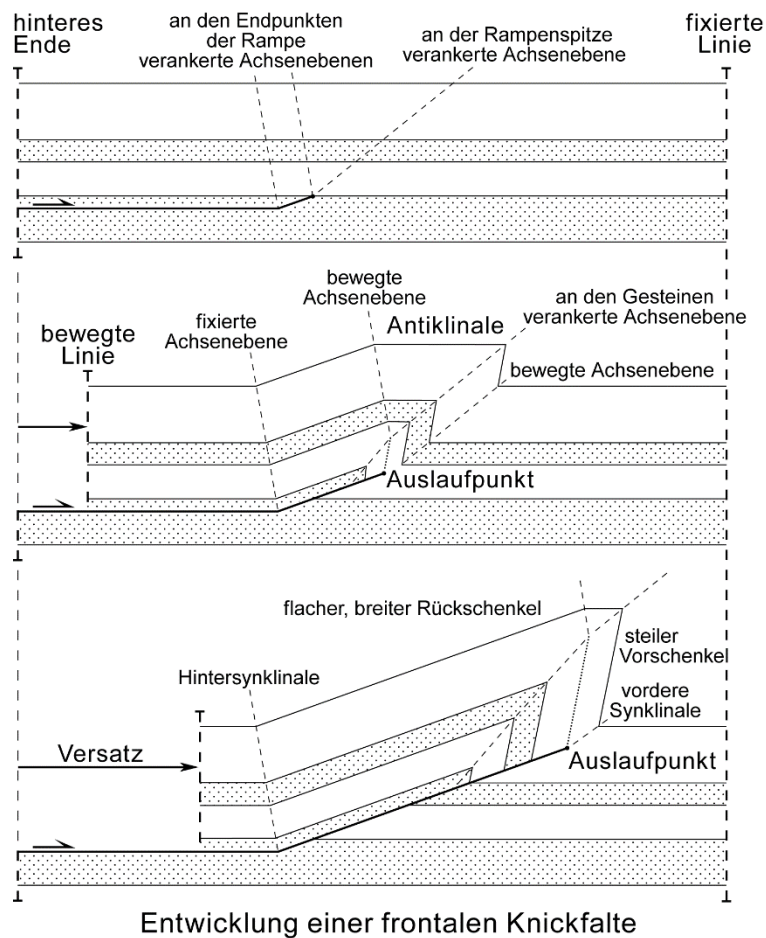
hinteres Ende

an den Endpunkten der Rampe verankerte Achsenebenen

an der Rampenspitze verankerte Achsenebene

fixierte Linie

bewegte Achsenebene

an den Gesteinen verankerte Achsenebene

bewegte Linie

fixierte Achsenebene

Antiklinale

bewegte Achsenebene

Auslaufpunkt

flacher, breiter Rückschenkel

steiler Vorschenkel

Hintersynklinale

vordere Synklinale

Versatz

Auslaufpunkt

Entwicklung einer frontalen Knickfalte